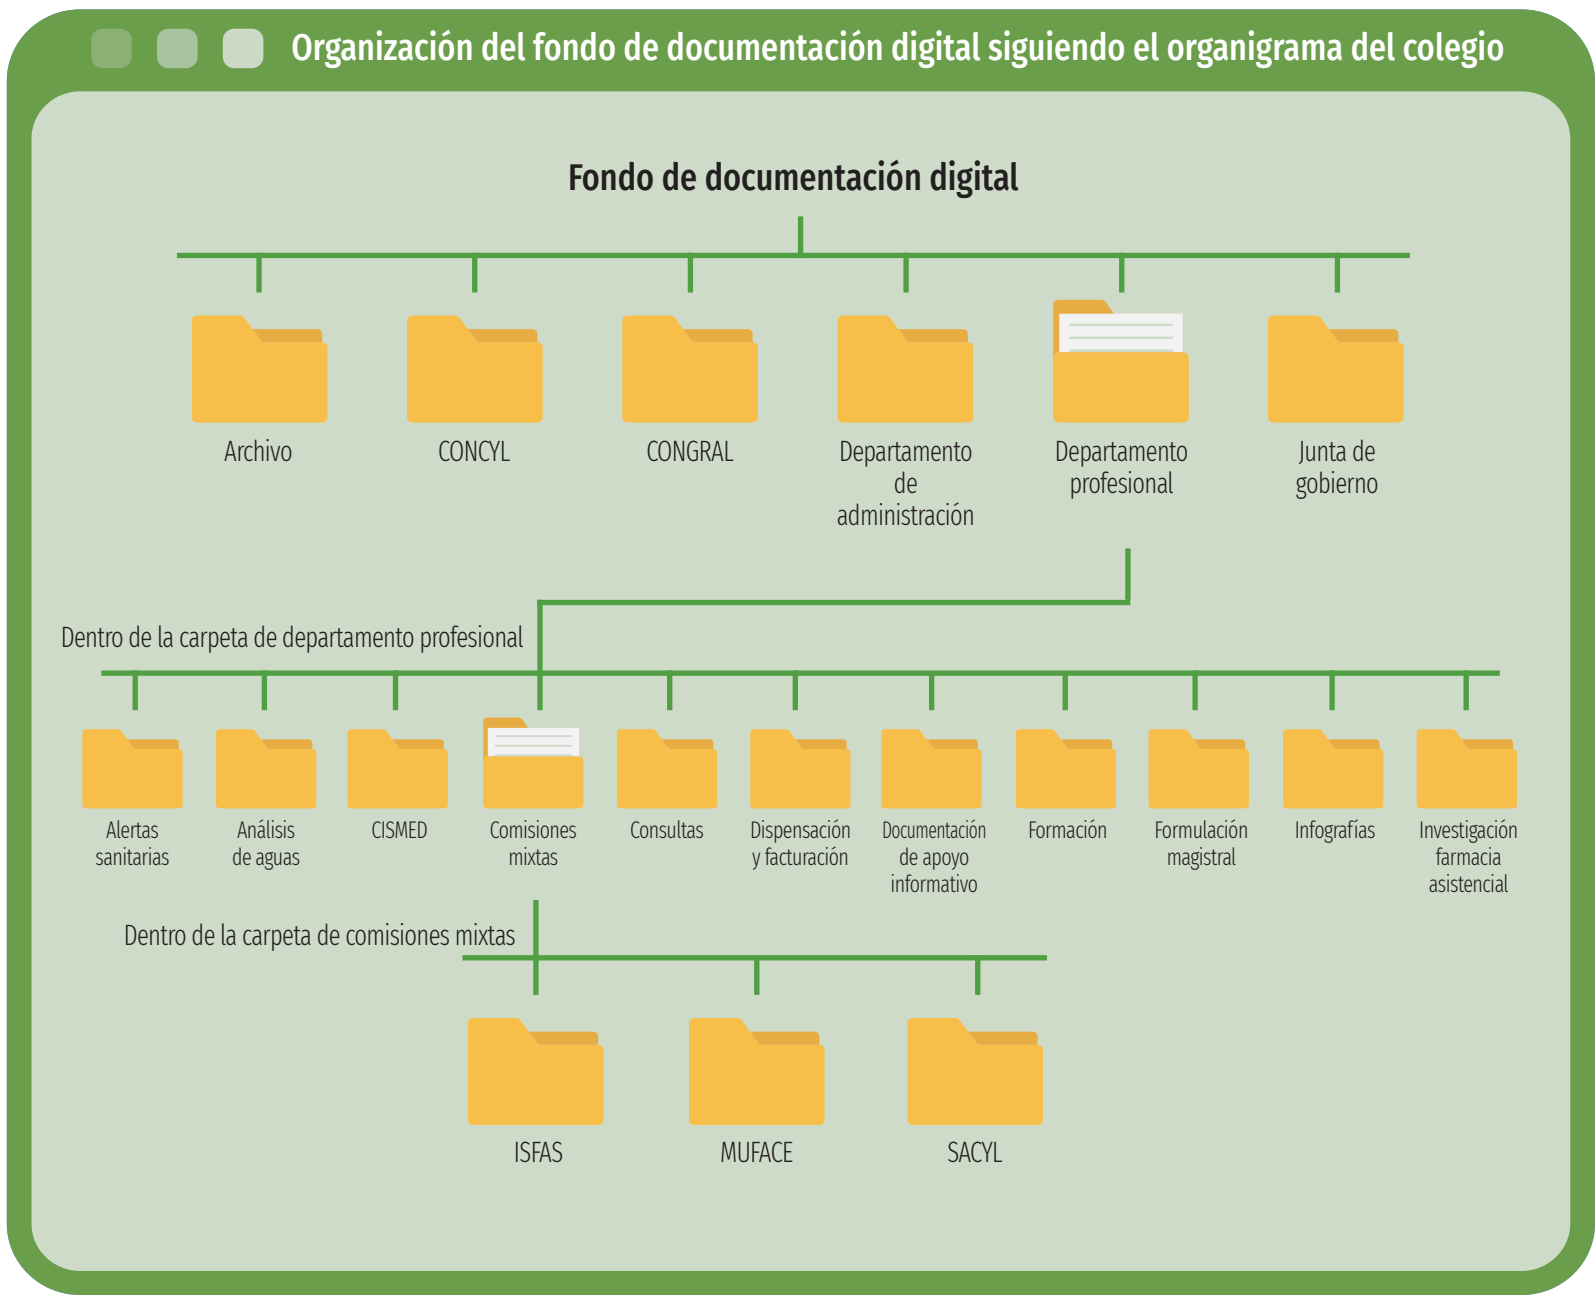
Organización del fondo de documentación digital siguiendo el organigrama del colegio

Fondo de documentación digital

Archivo

CONCYL

CONGRAL

Departamento de administración

Departamento profesional

Junta de gobierno

Dentro de la carpeta de departamento profesional

Alertas sanitarias

Análisis de aguas

CISMED

Comisiones mixtas

Consultas

Dispensación y facturación

Documentación de apoyo informativo

Formación

Formulación magistral

Infografías

Investigación farmacia asistencial

Dentro de la carpeta de comisiones mixtas

ISFAS

MUFACE

SACYL